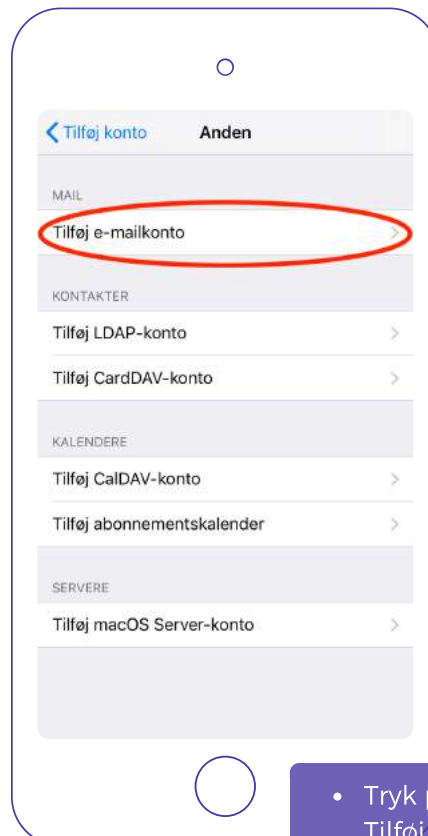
Tilføj konto

Anden

MAIL

Tilføj e-mailkonto

KONTAKTER

Tilføj LDAP-konto

Tilføj CardDAV-konto

KALENDERE

Tilføj CalDAV-konto

Tilføj abonnementskalender

SERVERE

Tilføj macOS Server-konto

• Tryk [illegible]
Tilføj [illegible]